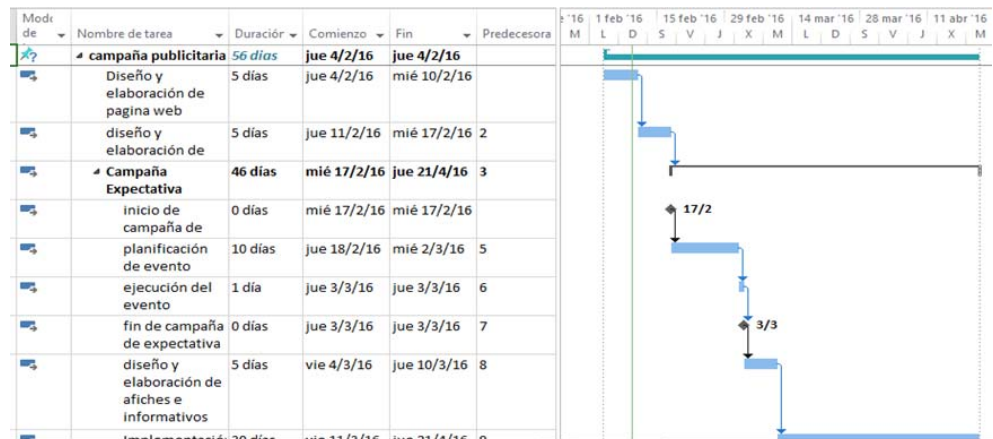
| Modo de | Nombre de tarea | Duración | Comienzo | Fin | Predecesora |
|---|---|---|---|---|---|
| | campaña publicitaria | 56 días | jue 4/2/16 | jue 4/2/16 | |
| | Diseño y elaboración de pagina web | 5 días | jue 4/2/16 | mié 10/2/16 | |
| | diseño y elaboración de | 5 días | jue 11/2/16 | mié 17/2/16 | 2 |
| | Campaña Expectativa | 46 días | mié 17/2/16 | jue 21/4/16 | 3 |
| | inicio de campaña de | 0 días | mié 17/2/16 | mié 17/2/16 | |
| | planificación de evento | 10 días | jue 18/2/16 | mié 2/3/16 | 5 |
| | ejecución del evento | 1 día | jue 3/3/16 | jue 3/3/16 | 6 |
| | fin de campaña de expectativa | 0 días | jue 3/3/16 | jue 3/3/16 | 7 |
| | diseño y elaboración de afiches e informativos | 5 días | vie 4/3/16 | jue 10/3/16 | 8 |
| | Implementació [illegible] | 30 días | vie 11/3/16 | jue 21/4/16 | 9 |

'16 | 1 feb '16 | 15 feb '16 | 29 feb '16 | 14 mar '16 | 28 mar '16 | 11 abr '16
M L D S V J X M L D S V J X M

17/2

3/3